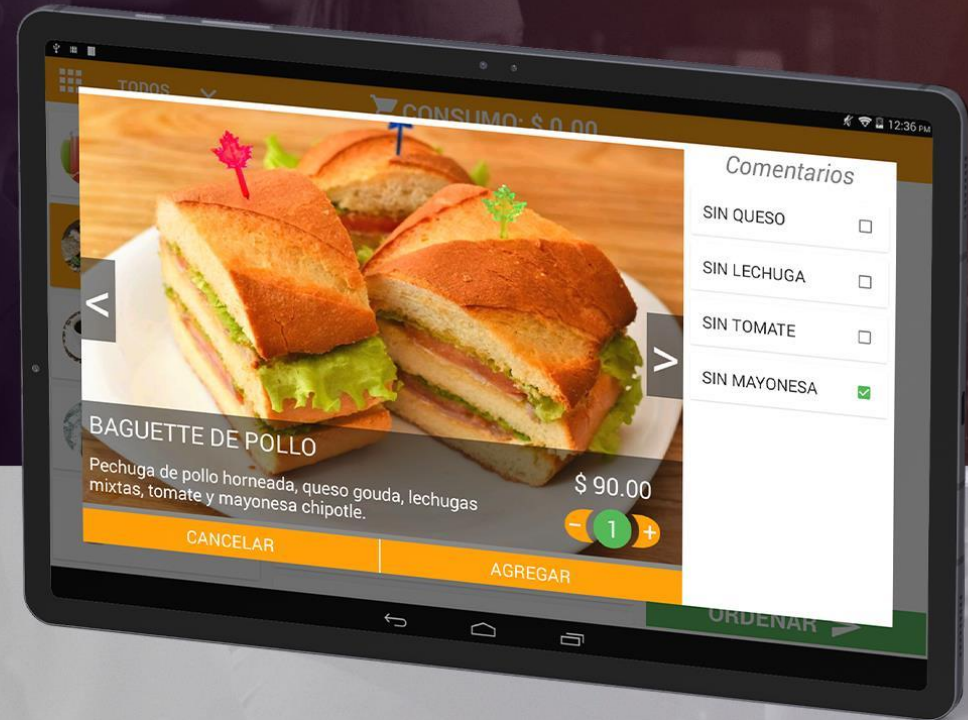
TODOS

CONSUMO: $ 0.00

12:36 PM

Comentarios

SIN QUESO

SIN LECHUGA

SIN TOMATE

SIN MAYONESA

<

>

BAGUETTE DE POLLO

Pechuga de pollo horneada, queso gouda, lechugas mixtas, tomate y mayonesa chipotle.

$ 90.00

−
1
+

CANCELAR

AGREGAR

ORDENAR